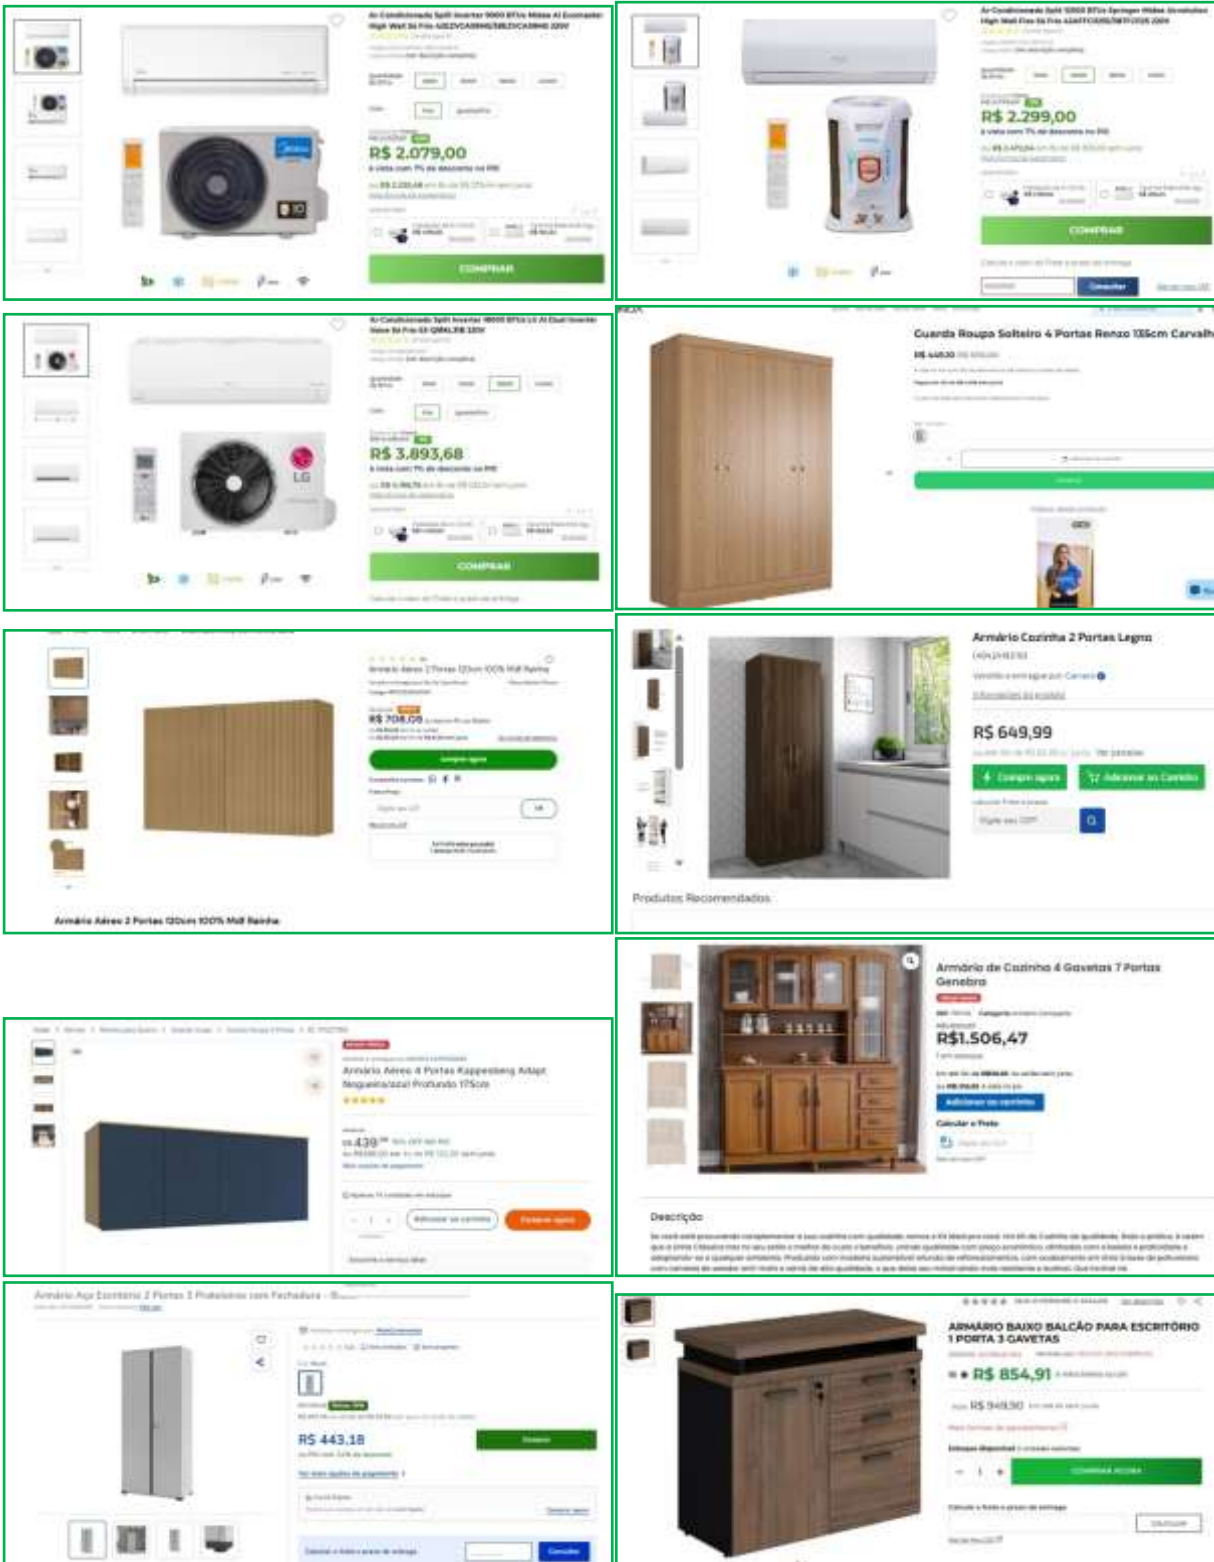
Ar Condicionado Split Inverter 9000 BTUs Midea AI Ecomaster High Wall Só Frio 42EZVCA09M5/38EZVCA09M5 220V

R$ 2.079,00
à vista com 7% de desconto no PIX

COMPRAR

Ar Condicionado Split 12000 BTUs Springer Midea Airvolution High Wall Frio Só Frio

R$ 2.299,00
à vista com 7% de desconto no PIX

COMPRAR

Ar Condicionado Split Inverter 18000 BTUs LG AI Dual Inverter Voice Só Frio 220V

LG

R$ 3.893,68
à vista com 7% de desconto no PIX

COMPRAR

Guarda Roupa Solteiro 4 Portas Renzo 135cm Carvalho

Armário Aéreo 2 Portas 120cm 100% Mdf Rainha

R$ 708,09

Compre agora

Armário Aéreo 2 Portas 120cm 100% Mdf Rainha

Armário Cozinha 2 Portas Legno

R$ 649,99

Compre agora

Adicionar ao Carrinho

Digite seu CEP

Produtos Recomendados

Armário de Cozinha 4 Gavetas 7 Portas Genebra

R$1.506,47

Adicionar ao carrinho

Calcular o Frete

Descrição

Armário Aéreo 4 Portas Kappesberg Adapt Nogueira/azul Profundo 175cm

R$ 439

Adicionar ao carrinho

Comprar agora

Armário Aço Escritório 2 Portas 3 Prateleiras com Fechadura

R$ 443,18

ARMÁRIO BAIXO BALCÃO PARA ESCRITÓRIO 1 PORTA 3 GAVETAS

R$ 854,91

R$ 949,90

COMPRAR AGORA